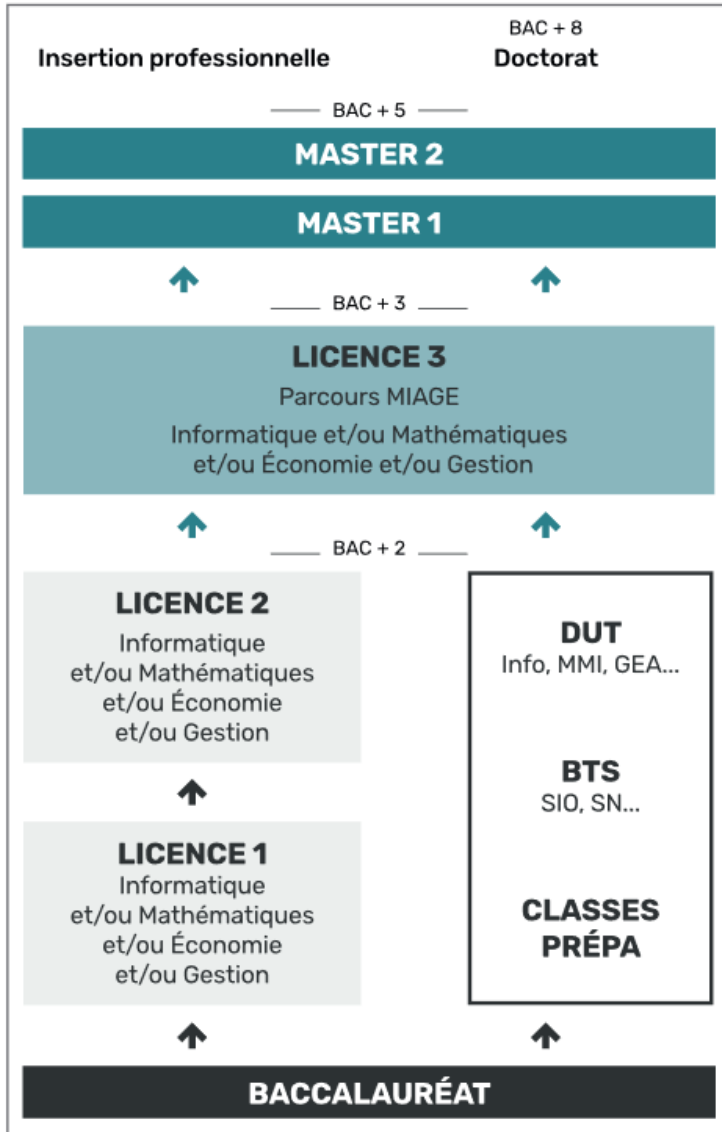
Insertion professionnelle

BAC + 8
Doctorat

BAC + 5

MASTER 2

MASTER 1

BAC + 3

LICENCE 3
Parcours MIAGE
Informatique et/ou Mathématiques et/ou Économie et/ou Gestion

BAC + 2

LICENCE 2
Informatique et/ou Mathématiques et/ou Économie et/ou Gestion

LICENCE 1
Informatique et/ou Mathématiques et/ou Économie et/ou Gestion

DUT
Info, MMI, GEA...

BTS
SIO, SN...

CLASSES PRÉPA

BACCALAURÉAT